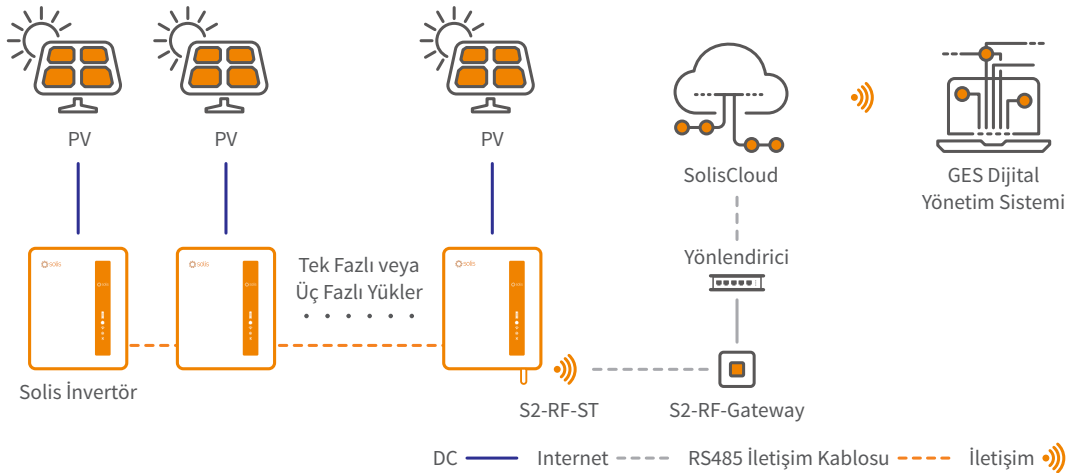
PV PV PV

SolisCloud

GES Dijital Yönetim Sistemi

Yönlendirici

solis solis solis

Tek Fazlı veya Üç Fazlı Yükler

Solis İnvertör

S2-RF-ST

S2-RF-Gateway

DC Internet RS485 İletişim Kablosu İletişim